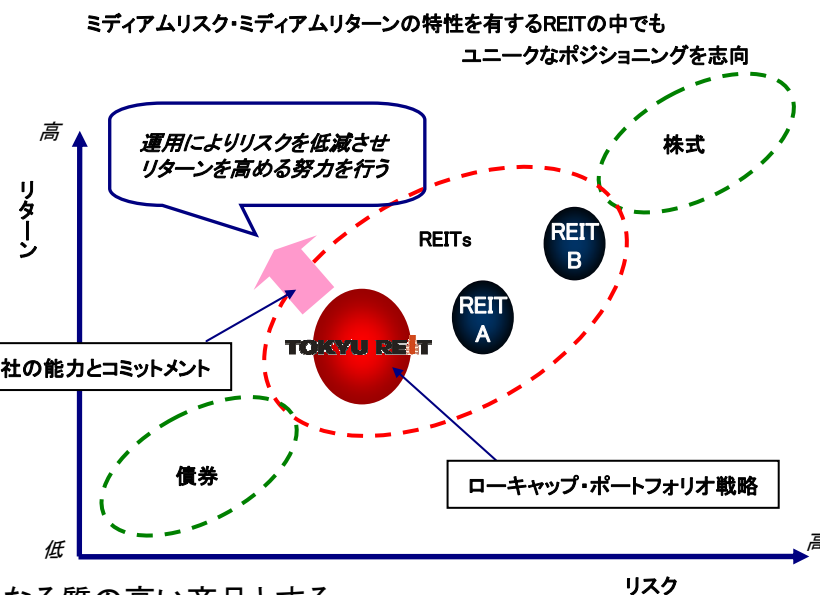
ミディアムリスク・ミディアムリターンの特性を有するREITの中でも

ユニークなポジショニングを志向

高

リターン

運用によりリスクを低減させリターンを高める努力を行う

株式

REITs

REIT B

REIT A

TOKYU REIT

社の能力とコミットメント

債券

ローキャップ・ポートフォリオ戦略

低

高

リスク

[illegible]